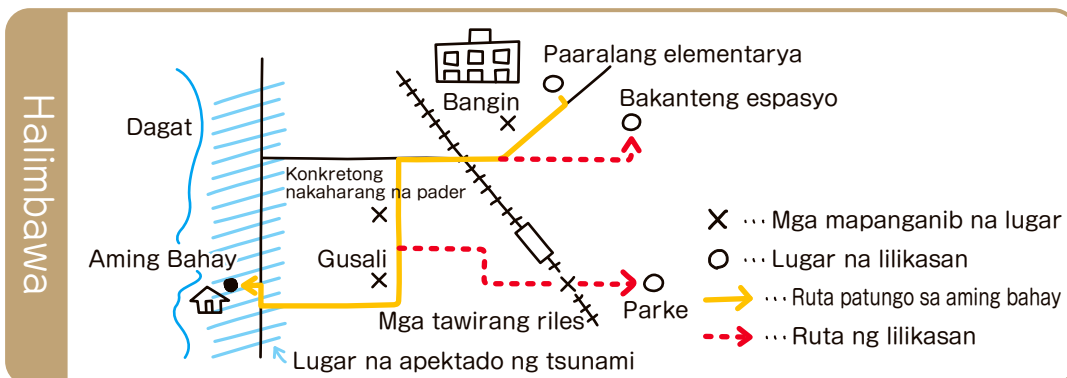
Halimbawa

Paaralang elementarya
Bangin
Bakanteng espasyo
Dagat
Konkretong nakaharang na pader
Gusali
Aming Bahay
Parke
Mga tawirang riles
Lugar na apektado ng tsunami

× ··· Mga mapanganib na lugar
○ ··· Lugar na lilikasan
··· Ruta patungo sa aming bahay
··· Ruta ng lilikasan